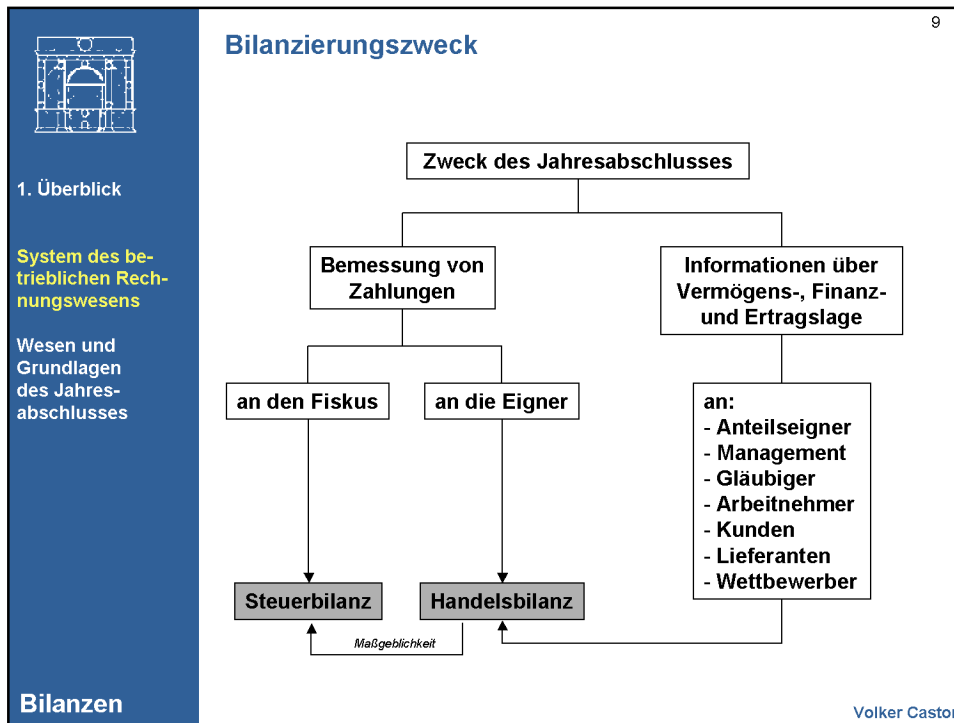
9

1. Überblick

System des betrieblichen Rechnungswesens

Wesen und Grundlagen des Jahresabschlusses

Bilanzen

Bilanzierungszweck

Zweck des Jahresabschlusses

Bemessung von Zahlungen

Informationen über Vermögens-, Finanz- und Ertragslage

an den Fiskus

an die Eigner

an:
- Anteilseigner
- Management
- Gläubiger
- Arbeitnehmer
- Kunden
- Lieferanten
- Wettbewerber

Steuerbilanz

Handelsbilanz

Maßgeblichkeit

Volker Castor